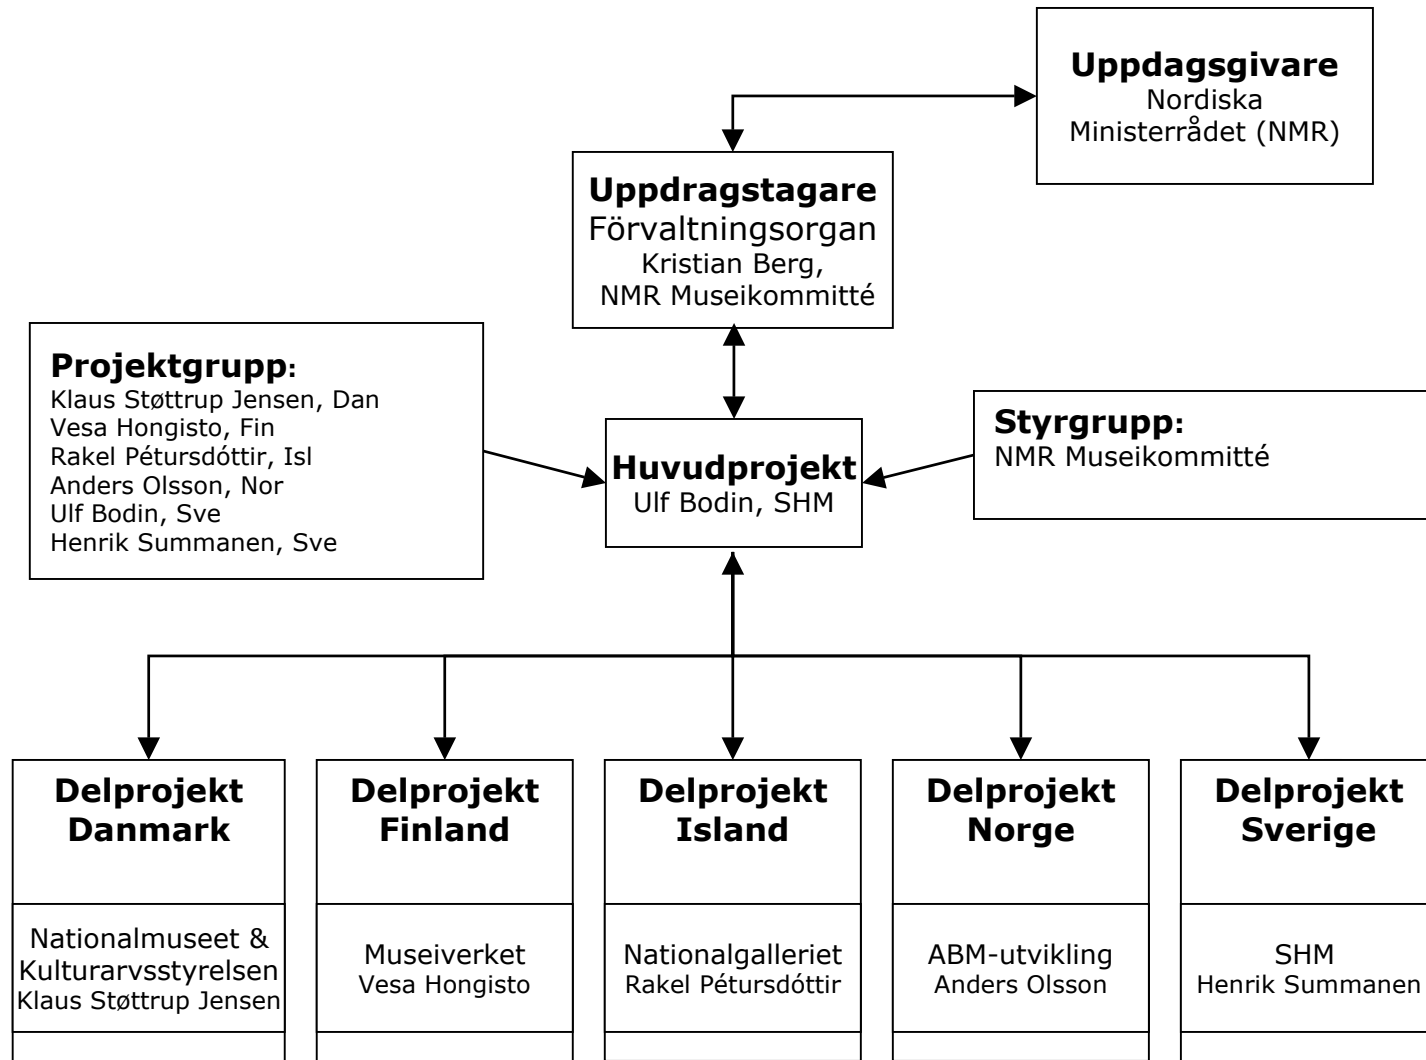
**Uppdagsgivare**
Nordiska Ministerrådet (NMR)

**Uppdragstagare**
Förvaltningsorgan
Kristian Berg,
NMR Museikommitté

**Projektgrupp:**
Klaus Støttrup Jensen, Dan
Vesa Hongisto, Fin
Rakel Pétursdóttir, Isl
Anders Olsson, Nor
Ulf Bodin, Sve
Henrik Summanen, Sve

**Huvudprojekt**
Ulf Bodin, SHM

**Styrgrupp:**
NMR Museikommitté

**Delprojekt Danmark**
Nationalmuseet & Kulturarvsstyrelsen
Klaus Støttrup Jensen

**Delprojekt Finland**
Museiverket
Vesa Hongisto

**Delprojekt Island**
Nationalgalleriet
Rakel Pétursdóttir

**Delprojekt Norge**
ABM-utvikling
Anders Olsson

**Delprojekt Sverige**
SHM
Henrik Summanen